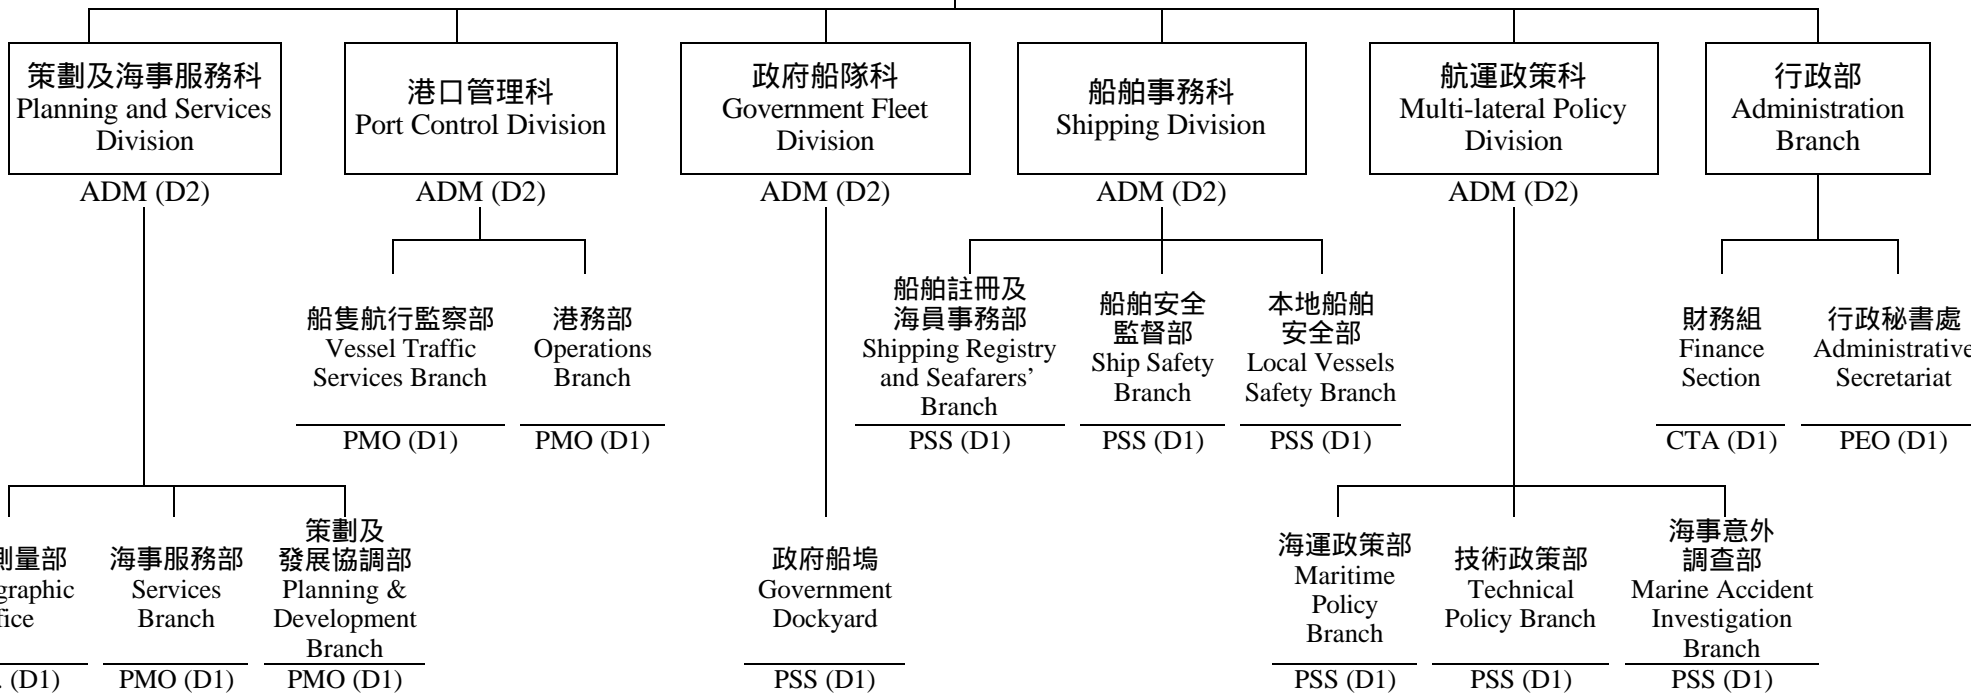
策劃及海事服務科
Planning and Services Division
ADM (D2)

港口管理科
Port Control Division
ADM (D2)

政府船隊科
Government Fleet Division
ADM (D2)

船舶事務科
Shipping Division
ADM (D2)

航運政策科
Multi-lateral Policy Division
ADM (D2)

行政部
Administration Branch

船隻航行監察部
Vessel Traffic Services Branch
PMO (D1)

港務部
Operations Branch
PMO (D1)

船舶註冊及海員事務部
Shipping Registry and Seafarers' Branch
PSS (D1)

船舶安全監督部
Ship Safety Branch
PSS (D1)

本地船舶安全部
Local Vessels Safety Branch
PSS (D1)

財務組
Finance Section
CTA (D1)

行政秘書處
Administrative Secretariat
PEO (D1)

測量部
graphic
fice
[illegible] (D1)

海事服務部
Services Branch
PMO (D1)

策劃及發展協調部
Planning & Development Branch
PMO (D1)

政府船塢
Government Dockyard
PSS (D1)

海運政策部
Maritime Policy Branch
PSS (D1)

技術政策部
Technical Policy Branch
PSS (D1)

海事意外調查部
Marine Accident Investigation Branch
PSS (D1)